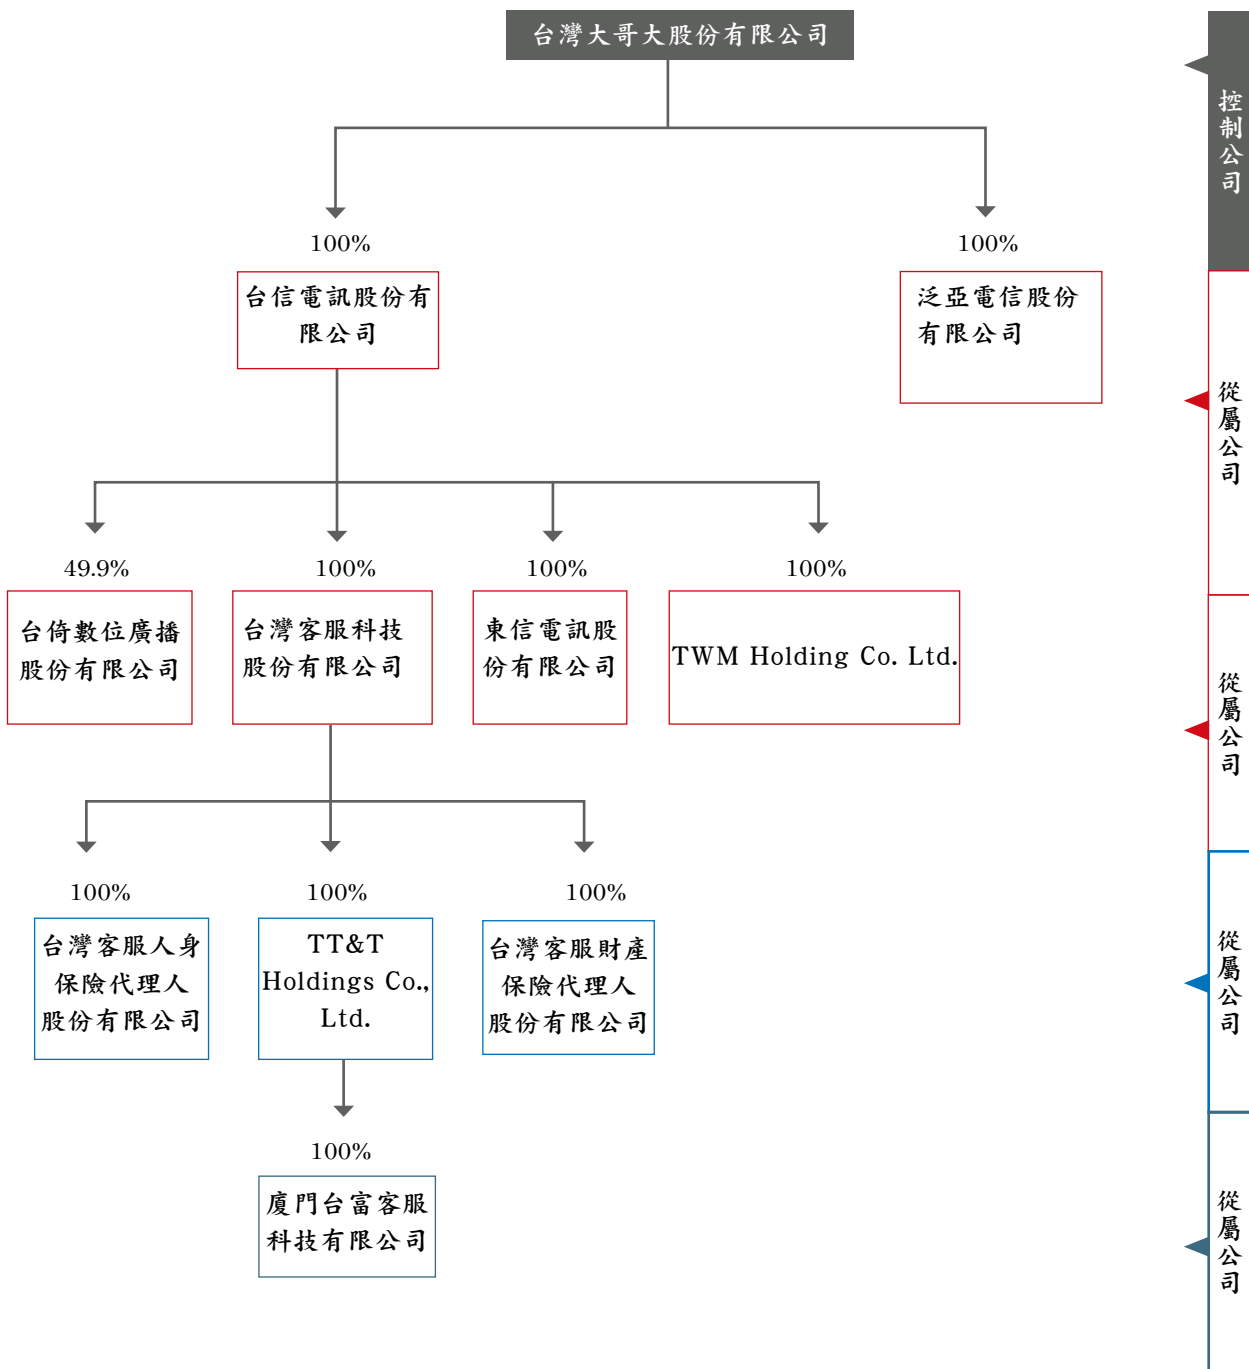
台灣大哥大股份有限公司

100%

台信電訊股份有限公司

100%

泛亞電信股份有限公司

49.9%

台倚數位廣播股份有限公司

100%

台灣客服科技股份有限公司

100%

東信電訊股份有限公司

100%

TWM Holding Co. Ltd.

100%

台灣客服人身保險代理人股份有限公司

100%

TT&T Holdings Co., Ltd.

100%

台灣客服財產保險代理人股份有限公司

100%

廈門台富客服科技有限公司

控制公司

從屬公司

從屬公司

從屬公司

從屬公司